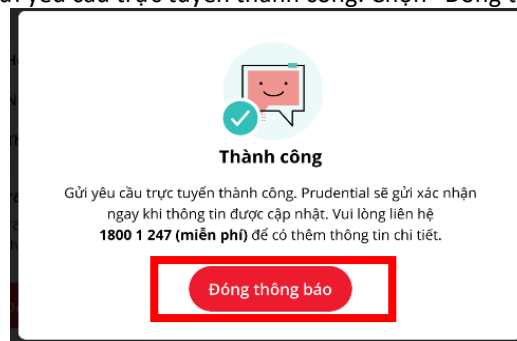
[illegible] yêu cầu trực tuyến thành công. Chọn "Đóng t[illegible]

Thành công

Gửi yêu cầu trực tuyến thành công. Prudential sẽ gửi xác nhận ngay khi thông tin được cập nhật. Vui lòng liên hệ **1800 1 247 (miễn phí)** để có thêm thông tin chi tiết.

Đóng thông báo